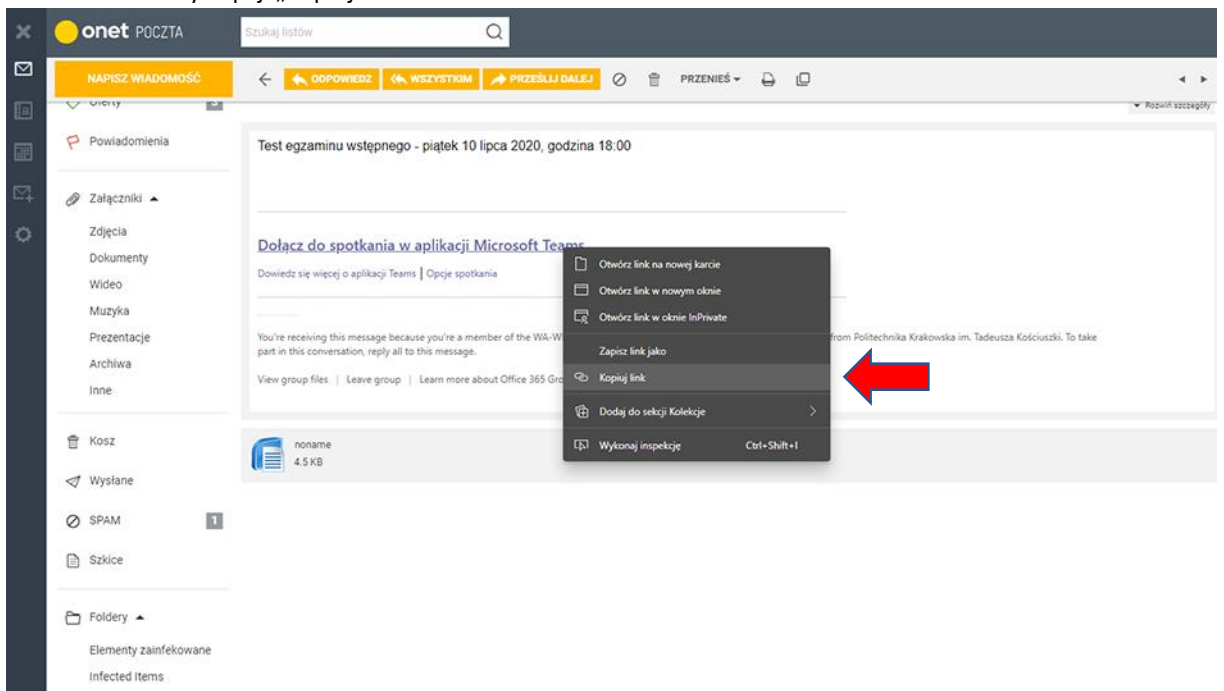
onet POCZTA

Szukaj listów

NAPISZ WIADOMOŚĆ

ODPOWIEDZ | WSZYSTKIM | PRZEŚLIJ DALEJ | PRZENIEŚ

Rozwiń szczegóły

Oferty

Powiadomienia

Załączniki

Zdjęcia
Dokumenty
Wideo
Muzyka
Prezentacje
Archiwa
Inne

Kosz

Wysłane

SPAM 1

Szkice

Foldery

Elementy zainfekowane
Infected Items

Test egzaminu wstępnego - piątek 10 lipca 2020, godzina 18:00

Dołącz do spotkania w aplikacji Microsoft Teams

Dowiedz się więcej o aplikacji Teams | Opcje spotkania

You're receiving this message because you're a member of the WA-W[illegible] from Politechnika Krakowska im. Tadeusza Kościuszki. To take part in this conversation, reply all to this message.

View group files | Leave group | Learn more about Office 365 Gro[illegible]

noname
4.5 KB

Otwórz link na nowej karcie
Otwórz link w nowym oknie
Otwórz link w oknie InPrivate
Zapisz link jako
Kopiuj link
Dodaj do sekcji Kolekcje
Wykonaj inspekcję Ctrl+Shift+I